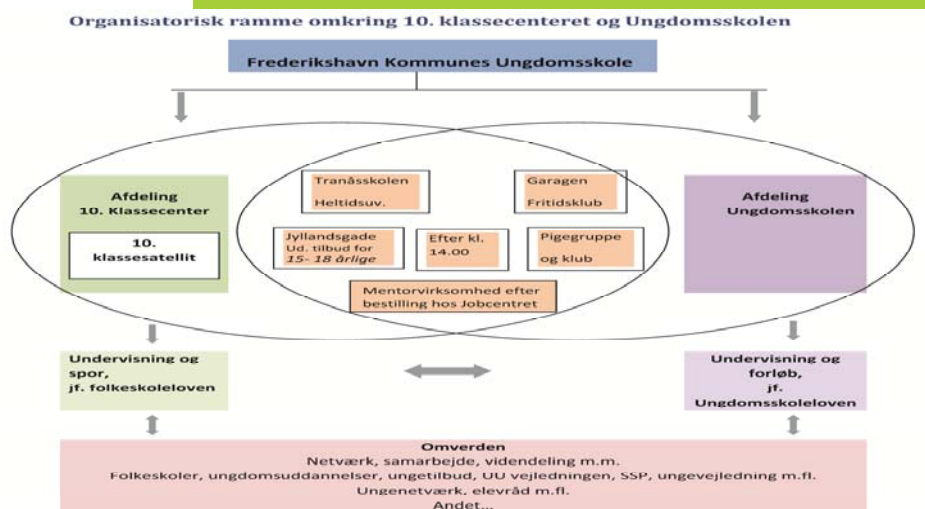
Organisatorisk ramme omkring 10. klassecenteret og Ungdomsskolen

Frederikshavn Kommunes Ungdomsskole

Afdeling
10. Klassecenter

10. klassesatellit

Tranåsskolen
Heltidsuv.

Garagen
Fritidsklub

Jyllandsgade
Ud. tilbud for
15- 18 årlige

Efter kl. 14.00

Pigegruppe og klub

Mentorvirksomhed efter bestilling hos Jobcentret

Afdeling
Ungdomsskolen

Undervisning og spor, jf. folkeskoleloven

Undervisning og forløb, jf. Ungdomsskoleloven

Omverden
Netværk, samarbejde, videndeling m.m.
Folkeskoler, ungdomsuddannelser, ungetilbud, UU vejledningen, SSP, ungevejledning m.fl.
Ungenetværk, elevråd m.fl.
Andet...